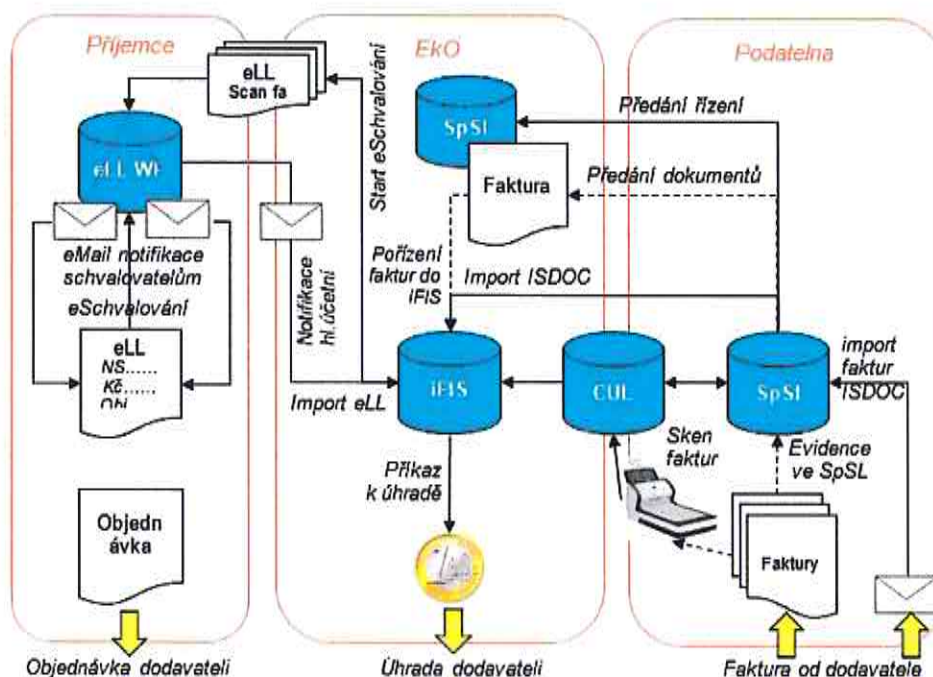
Příjemce

EkO

Podatelna

eLL
Scan fa

eLL Wf

Start eSchvalování

SpSl

Předání řízení

Faktura

Předání dokumentů

eMail notifikace schvalovatelům

eSchvalování

Notifikace hl.účetní

Pořízení faktur do iFIS

Import ISDOC

eLL
NS......
Kč......
Obj

Import eLL

iFIS

CUL

SpSl

import faktur ISDOC

Sken faktur

Evidence ve SpSL

Příkaz k úhradě

Objedn ávka

Faktury

Objednávka dodavateli

Úhrada dodavateli

Faktura od dodavatele